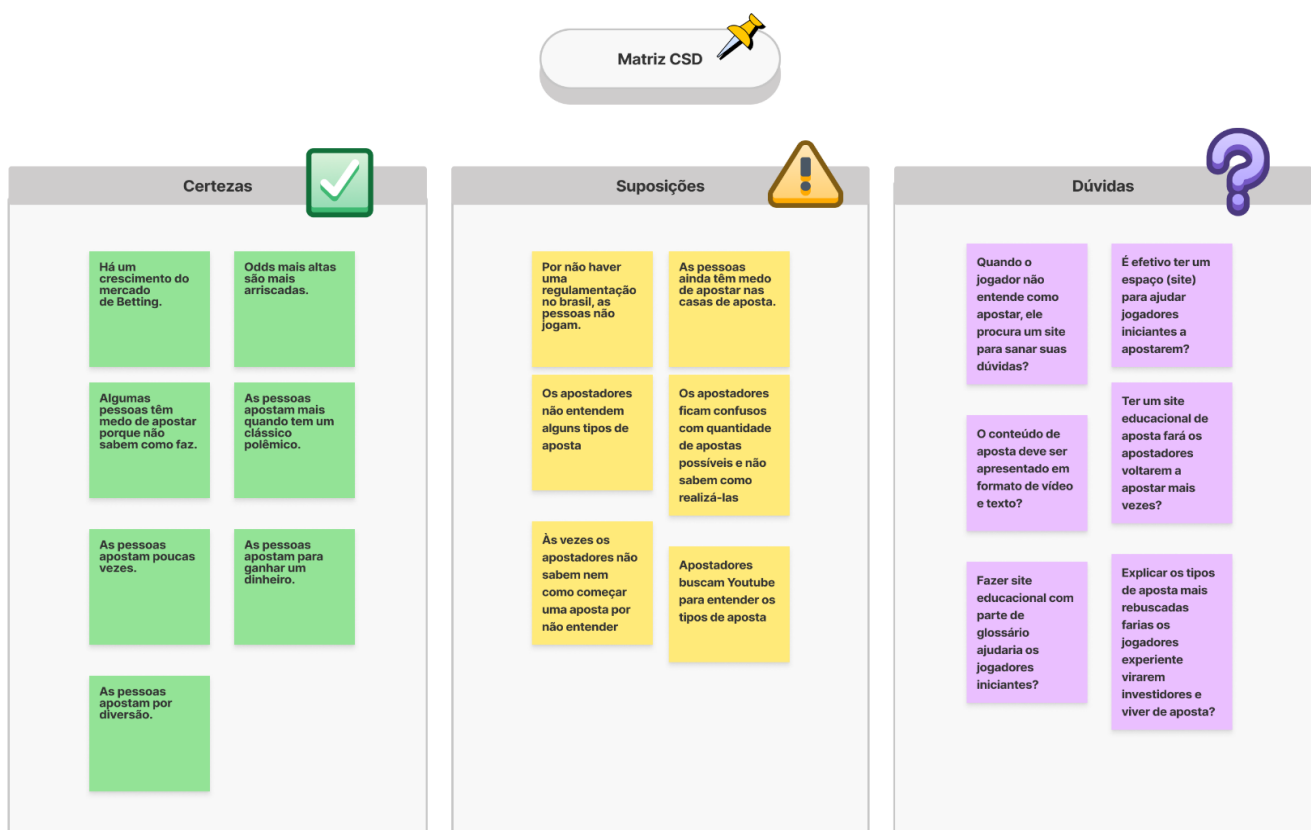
Matriz CSD

Certezas

Há um crescimento do mercado de Betting.

Odds mais altas são mais arriscadas.

Algumas pessoas têm medo de apostar porque não sabem como faz.

As pessoas apostam mais quando tem um clássico polêmico.

As pessoas apostam poucas vezes.

As pessoas apostam para ganhar um dinheiro.

As pessoas apostam por diversão.

Suposições

Por não haver uma regulamentação no brasil, as pessoas não jogam.

As pessoas ainda têm medo de apostar nas casas de aposta.

Os apostadores não entendem alguns tipos de aposta

Os apostadores ficam confusos com quantidade de apostas possíveis e não sabem como realizá-las

Às vezes os apostadores não sabem nem como começar uma aposta por não entender

Apostadores buscam Youtube para entender os tipos de aposta

Dúvidas

Quando o jogador não entende como apostar, ele procura um site para sanar suas dúvidas?

É efetivo ter um espaço (site) para ajudar jogadores iniciantes a apostarem?

O conteúdo de aposta deve ser apresentado em formato de vídeo e texto?

Ter um site educacional de aposta fará os apostadores voltarem a apostar mais vezes?

Fazer site educacional com parte de glossário ajudaria os jogadores iniciantes?

Explicar os tipos de aposta mais rebuscadas farias os jogadores experiente virarem investidores e viver de aposta?